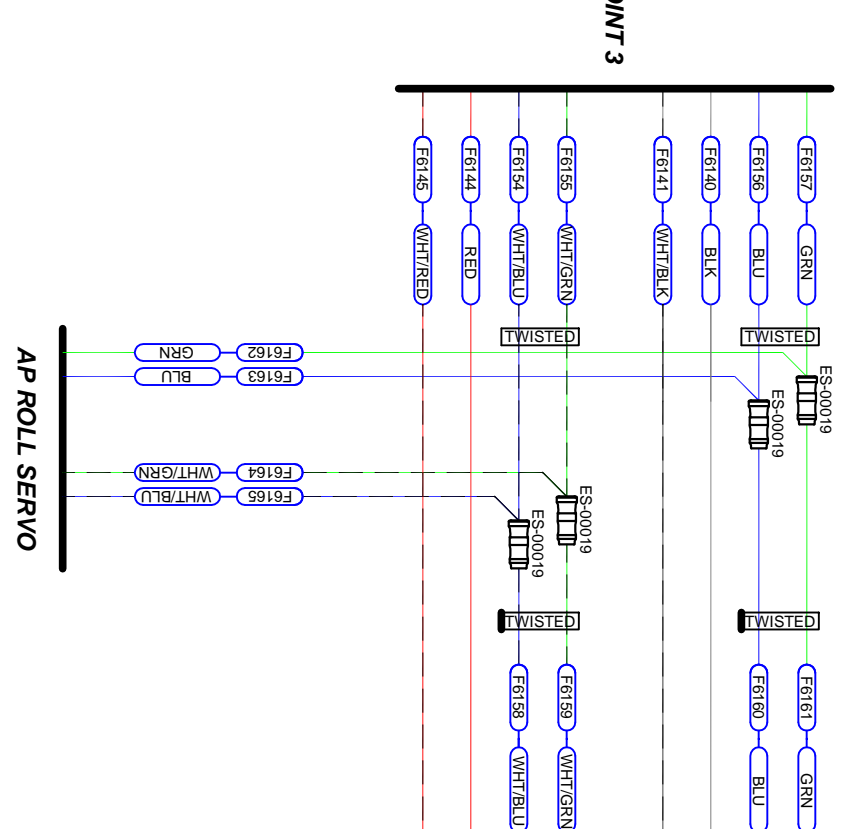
INT 3

F6145
WHT/RED
F6144
RED
F6154
WHT/BLU
F6155
WHT/GRN
F6141
WHT/BLK
F6140
BLK
F6156
BLU
F6157
GRN

TWISTED
TWISTED

AP ROLL SERVO

GRN
F6162
BLU
F6163
WHT/GRN
F6164
WHT/BLU
F6165

ES-00019
ES-00019
ES-00019
ES-00019

TWISTED
TWISTED

F6158
WHT/BLU
F6159
WHT/GRN
F6160
BLU
F6161
GRN